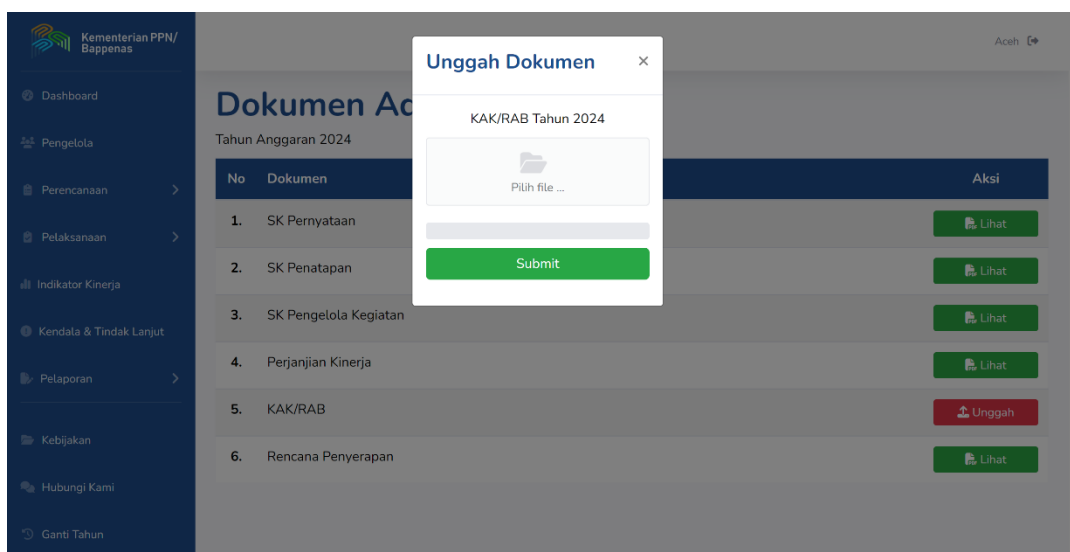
Kementerian PPN/ Bappenas

Dashboard

Pengelola

Perencanaan

Pelaksanaan

Indikator Kinerja

Kendala & Tindak Lanjut

Pelaporan

Kebijakan

Hubungi Kami

Ganti Tahun

Aceh

Dokumen Ac

Tahun Anggaran 2024

| No | Dokumen | Aksi |
|---|---|---|
| 1. | SK Pernyataan | Lihat |
| 2. | SK Penatapan | Lihat |
| 3. | SK Pengelola Kegiatan | Lihat |
| 4. | Perjanjian Kinerja | Lihat |
| 5. | KAK/RAB | Unggah |
| 6. | Rencana Penyerapan | Lihat |

Unggah Dokumen

×

KAK/RAB Tahun 2024

Pilih file ...

Submit